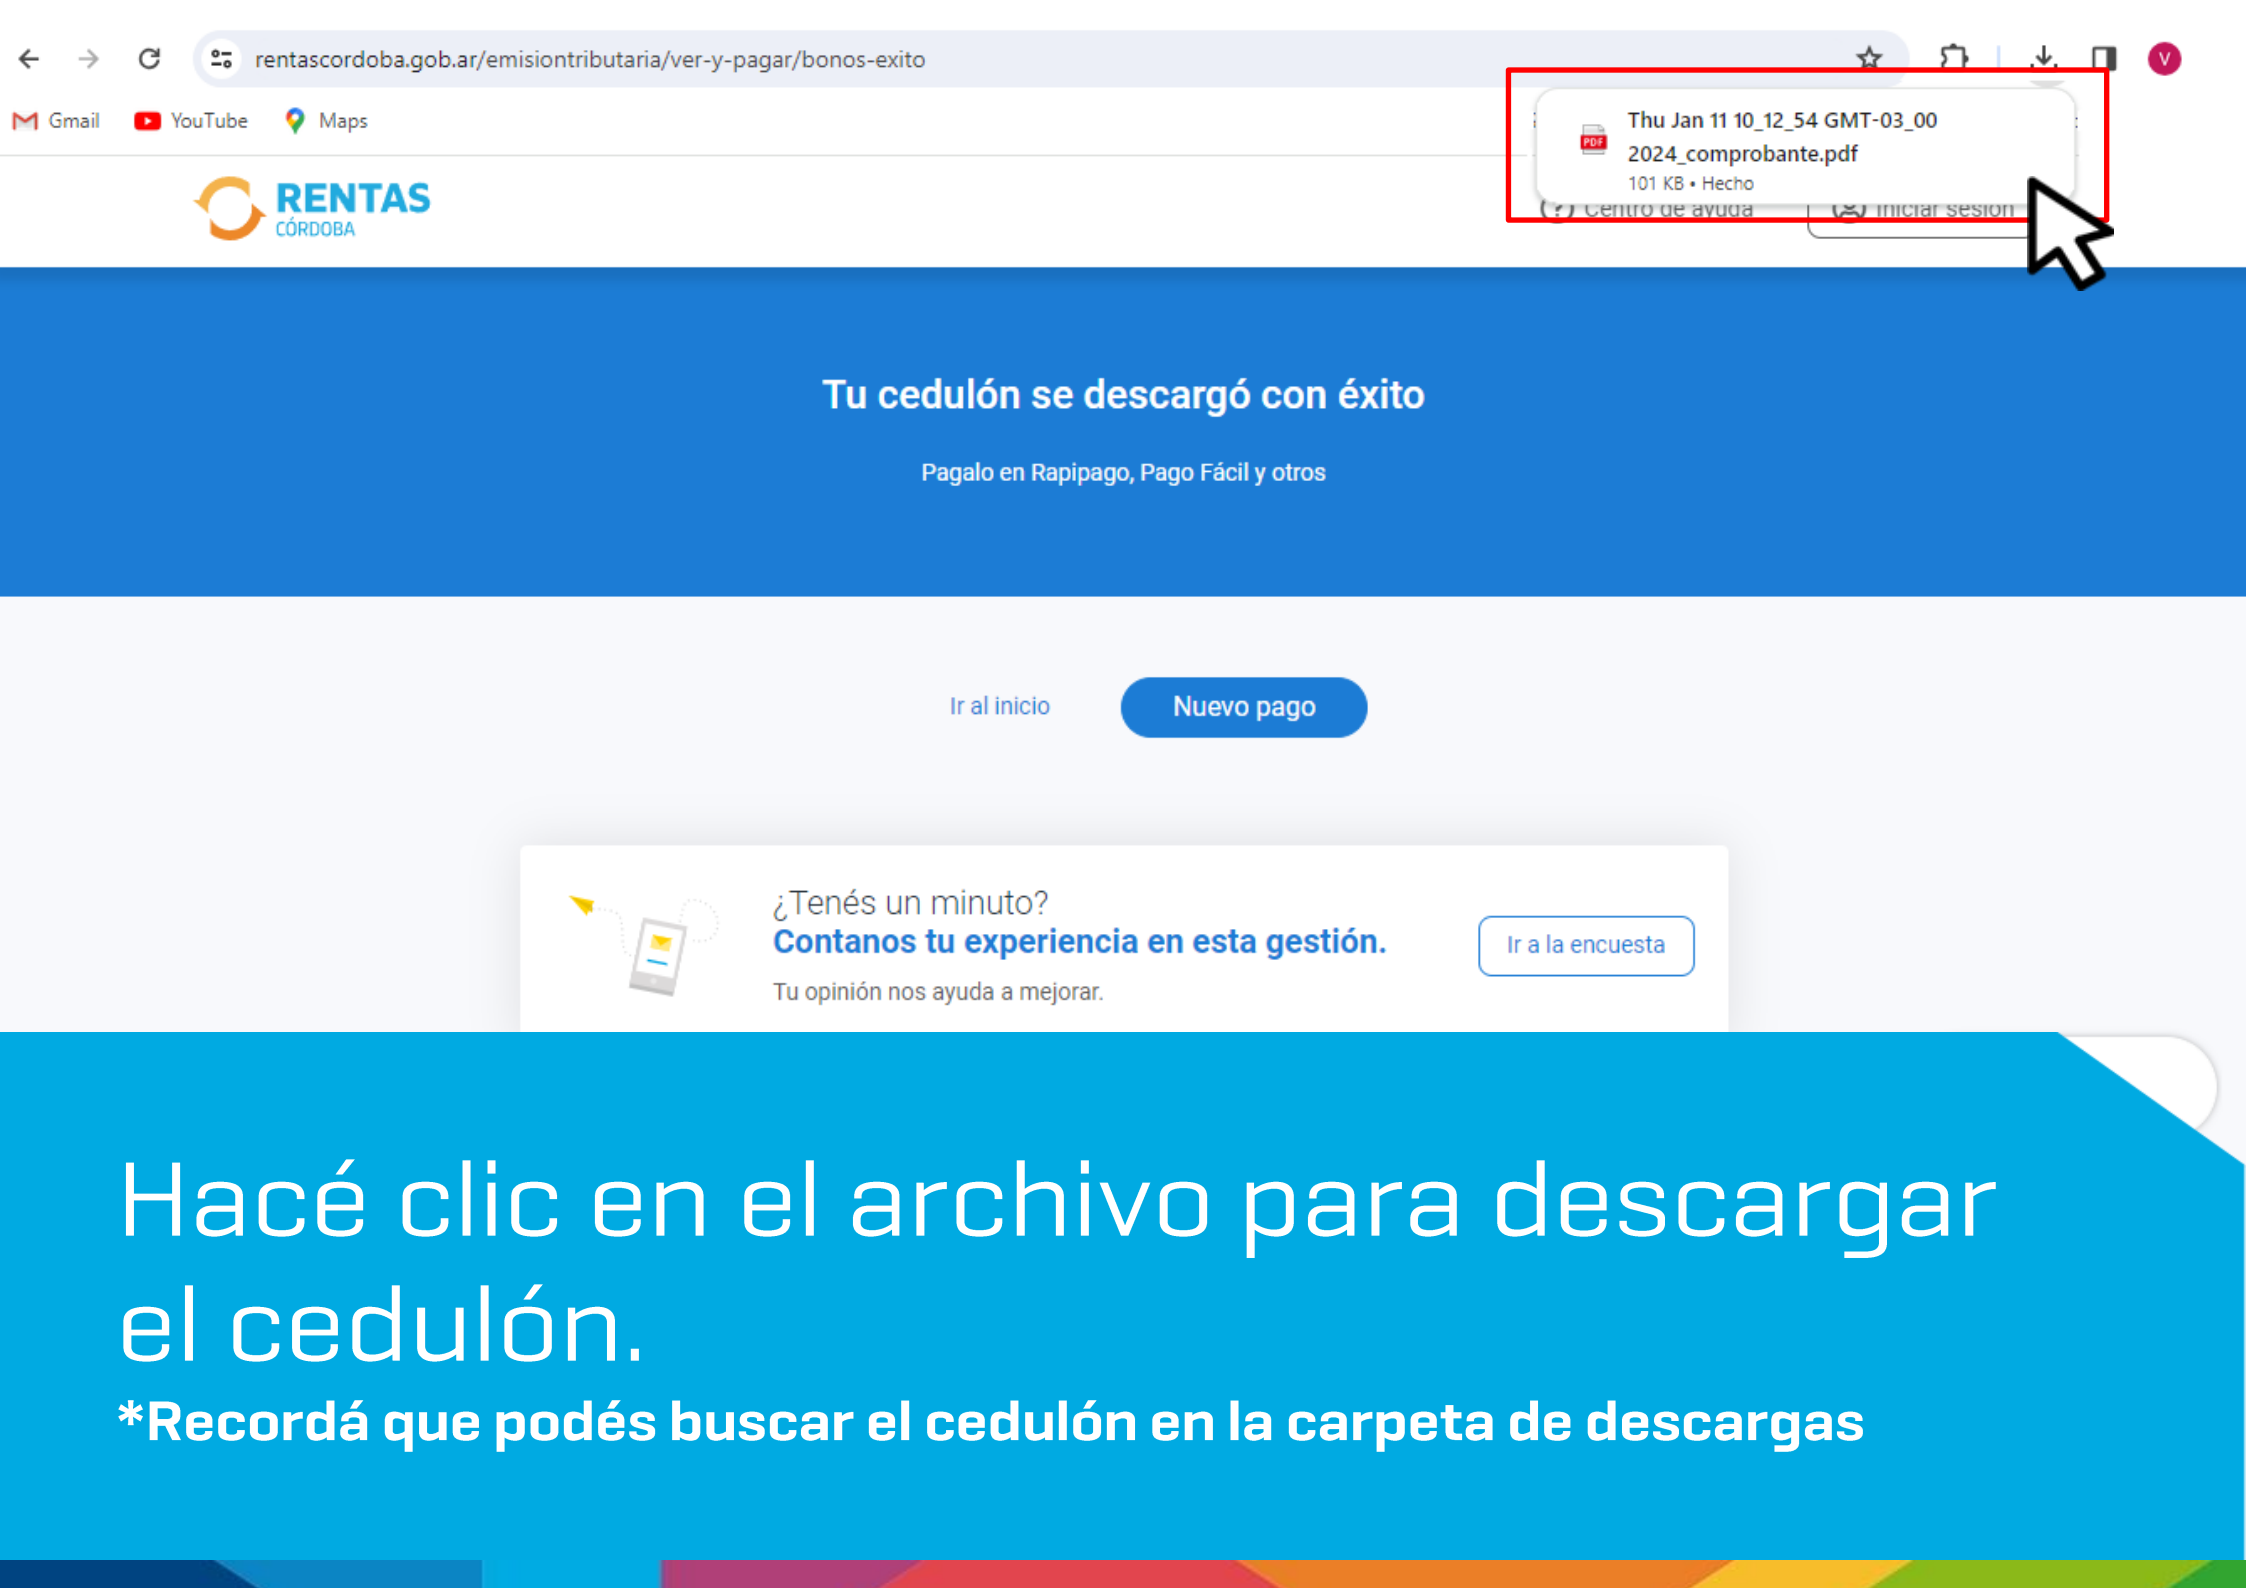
rentascordoba.gob.ar/emisiontributaria/ver-y-pagar/bonos-exito

Gmail YouTube Maps

Thu Jan 11 10_12_54 GMT-03_00 2024_comprobante.pdf
101 KB • Hecho

RENTAS CÓRDOBA

Centro de ayuda Iniciar sesión

Tu cedulón se descargó con éxito

Pagalo en Rapipago, Pago Fácil y otros

Ir al inicio Nuevo pago

¿Tenés un minuto?
Contanos tu experiencia en esta gestión.
Tu opinión nos ayuda a mejorar.

Ir a la encuesta

Hacé clic en el archivo para descargar el cedulón.
*Recordá que podés buscar el cedulón en la carpeta de descargas